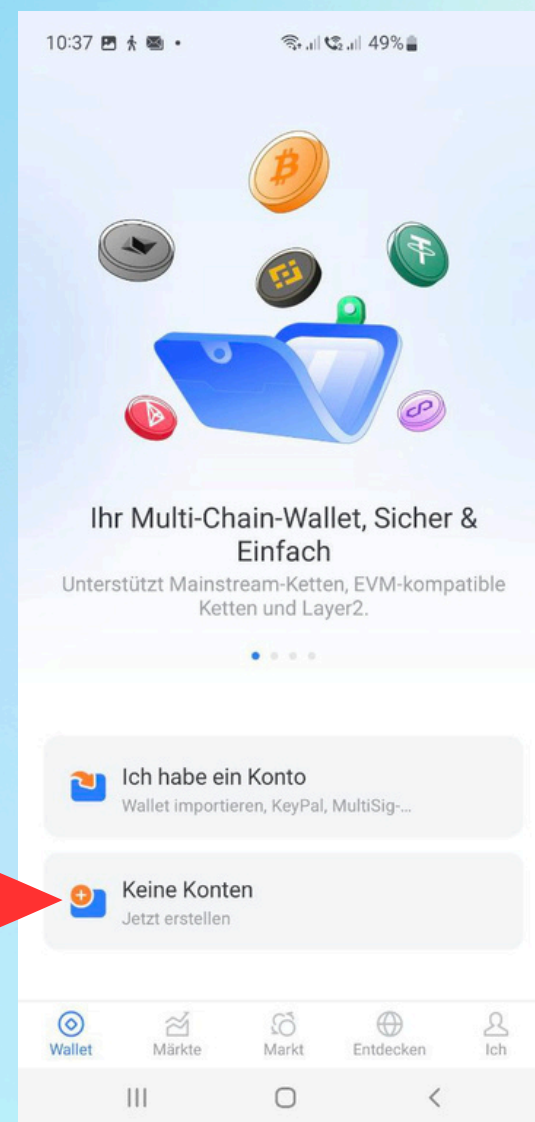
10:37 49%

Ihr Multi-Chain-Wallet, Sicher & Einfach

Unterstützt Mainstream-Ketten, EVM-kompatible Ketten und Layer2.

Ich habe ein Konto
Wallet importieren, KeyPal, MultiSig-...

Keine Konten
Jetzt erstellen

Wallet
Märkte
Markt
Entdecken
Ich